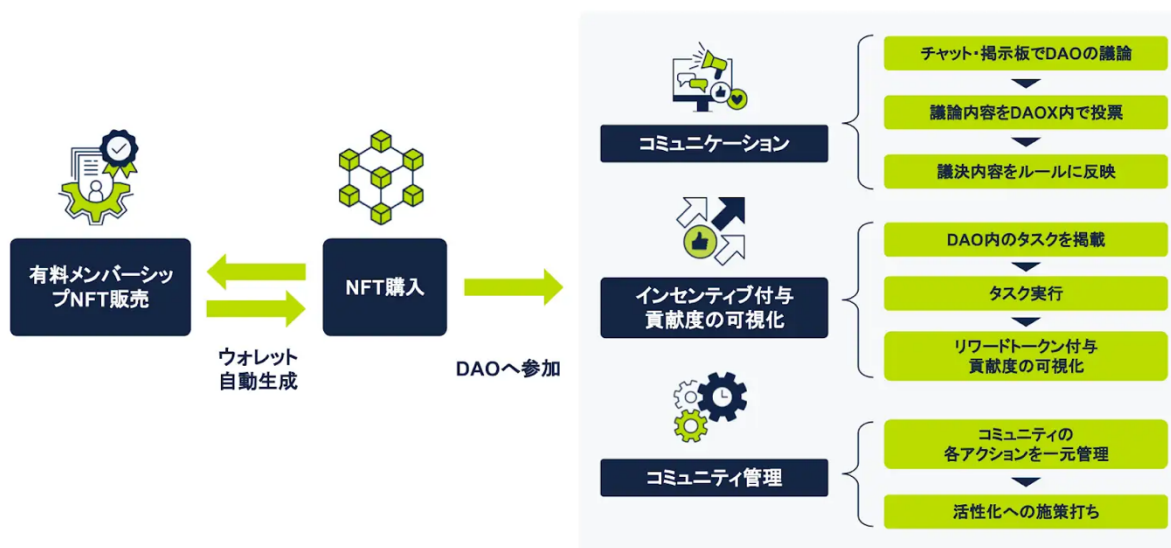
有料メンバーシップNFT販売

ウォレット
自動生成

NFT購入

DAOへ参加

コミュニケーション

チャット・掲示板でDAOの議論

議論内容をDAOX内で投票

議決内容をルールに反映

インセンティブ付与
貢献度の可視化

DAO内のタスクを掲載

タスク実行

リワードトークン付与
貢献度の可視化

コミュニティ管理

コミュニティの
各アクションを一元管理

活性化への施策打ち